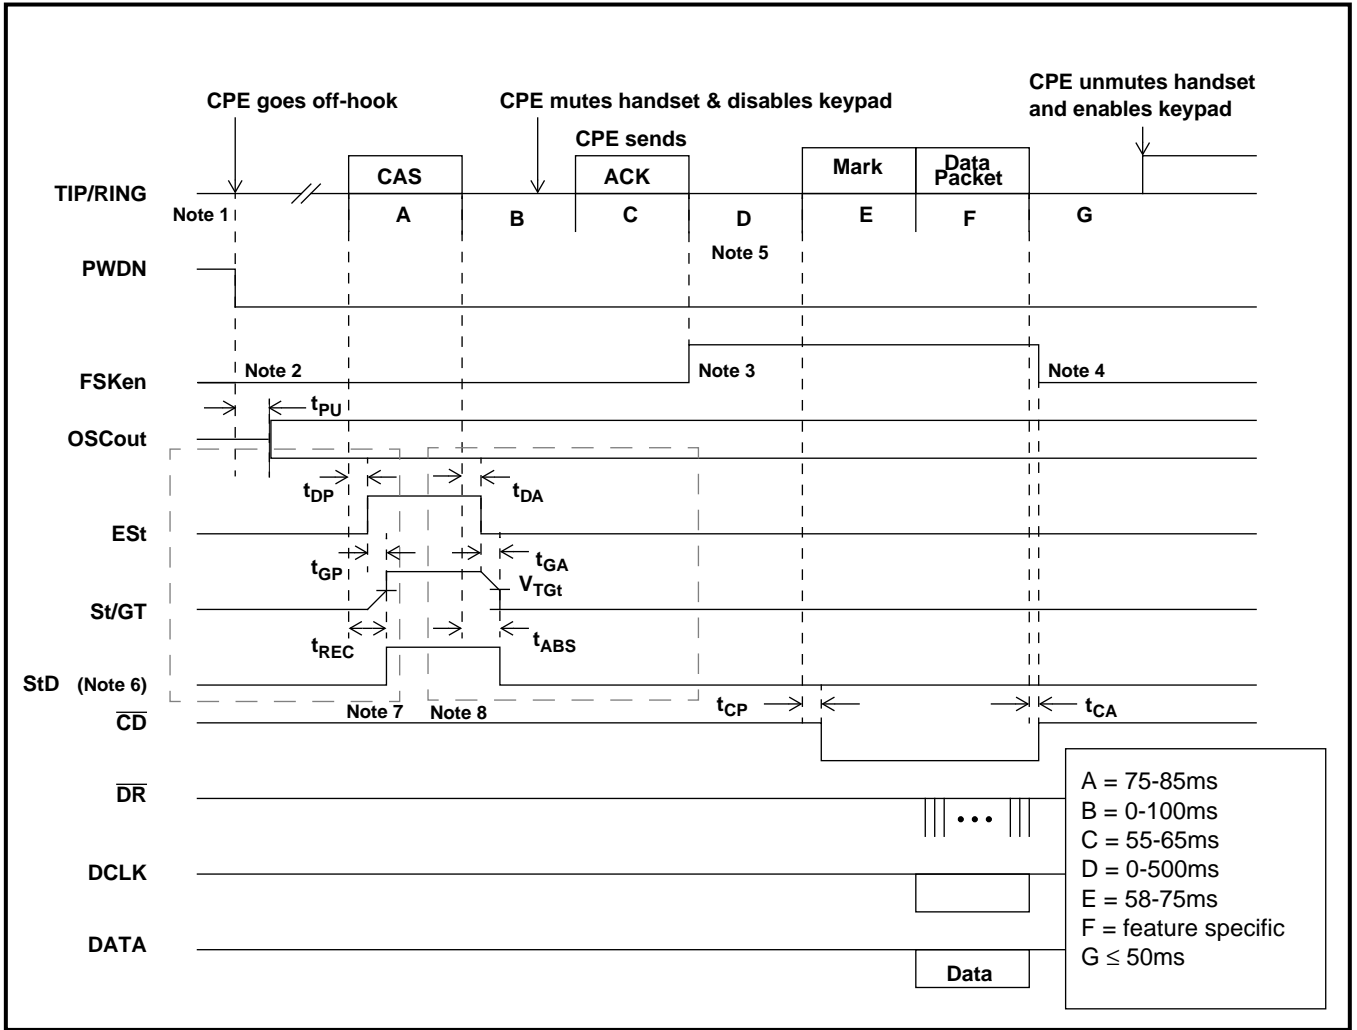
CPE goes off-hook

CPE mutes handset & disables keypad

CPE unmutes handset and enables keypad

CPE sends

CAS

ACK

Mark

Data Packet

TIP/RING

Note 1

A

B

C

D

E

F

G

Note 5

PWDN

FSKen

Note 2

Note 3

Note 4

$t_{PU}$

OSCout

$t_{DP}$

$t_{DA}$

ESt

$t_{GP}$

$t_{GA}$

$V_{TGt}$

St/GT

$t_{REC}$

$t_{ABS}$

StD (Note 6)

Note 7

Note 8

$t_{CP}$

$t_{CA}$

$\overline{CD}$

$\overline{DR}$

DCLK

DATA

Data

A = 75-85ms
B = 0-100ms
C = 55-65ms
D = 0-500ms
E = 58-75ms
F = feature specific
G $\leq$ 50ms